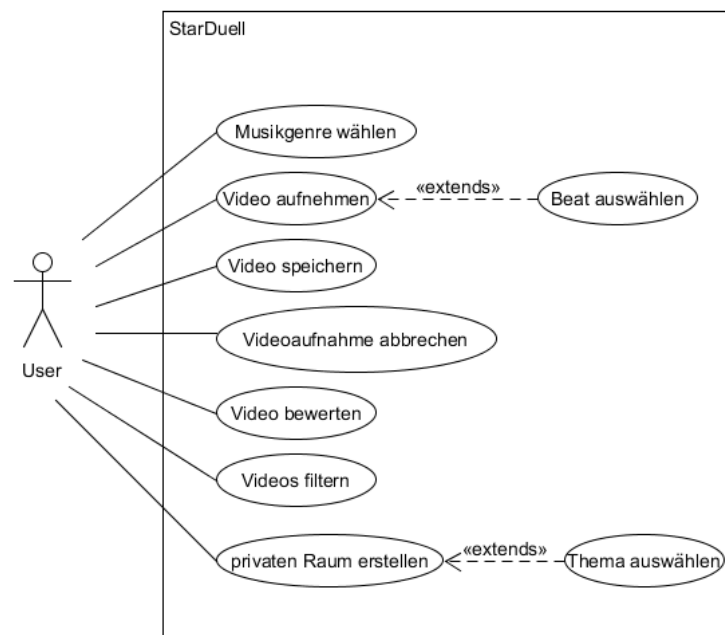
StarDuell

User

Musikgenre wählen

Video aufnehmen

«extends»

Beat auswählen

Video speichern

Videoaufnahme abbrechen

Video bewerten

Videos filtern

privaten Raum erstellen

«extends»

Thema auswählen